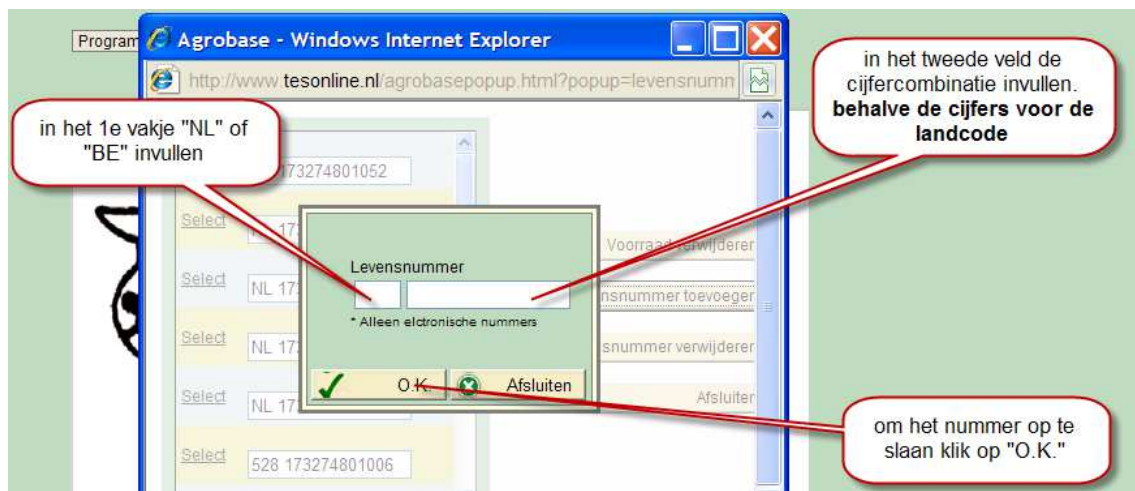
Program

Agrobase - Windows Internet Explorer

http://www.tesonline.nl/agrobasepopup.html?popup=levensnumm

in het 1e vakje "NL" of "BE" invullen

in het tweede veld de cijfercombinatie invullen. **behalve de cijfers voor de landcode**

173274801052

Select

NL 17

Voorraad verwijderen

Select

NL 17

snummer toevoegen

Select

NL 17

snummer verwijderen

Select

NL 17

Afsluiten

Select

528 173274801006

Levensnummer

* Alleen elctronische nummers

O.K.

Afsluiten

om het nummer op te slaan klik op "O.K."